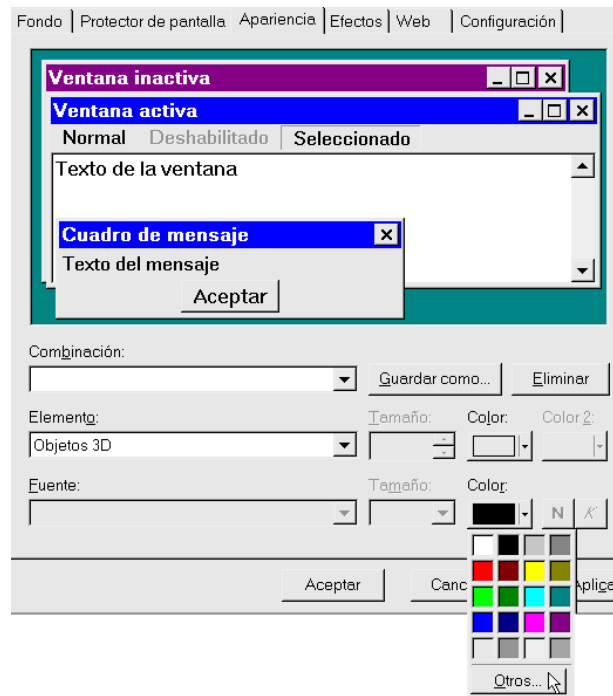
Fondo | Protector de pantalla | Apariencia | Efectos | Web | Configuración

Ventana inactiva
Ventana activa
Normal Deshabilitado Seleccionado
Texto de la ventana
Cuadro de mensaje
Texto del mensaje
Aceptar

Combinación:
Guardar como...
Eliminar
Elemento:
Tamaño:
Color:
Color 2:
Objetos 3D
Fuente:
Tamaño:
Color:
N
K

Aceptar
Canc
Aplica
Otros...